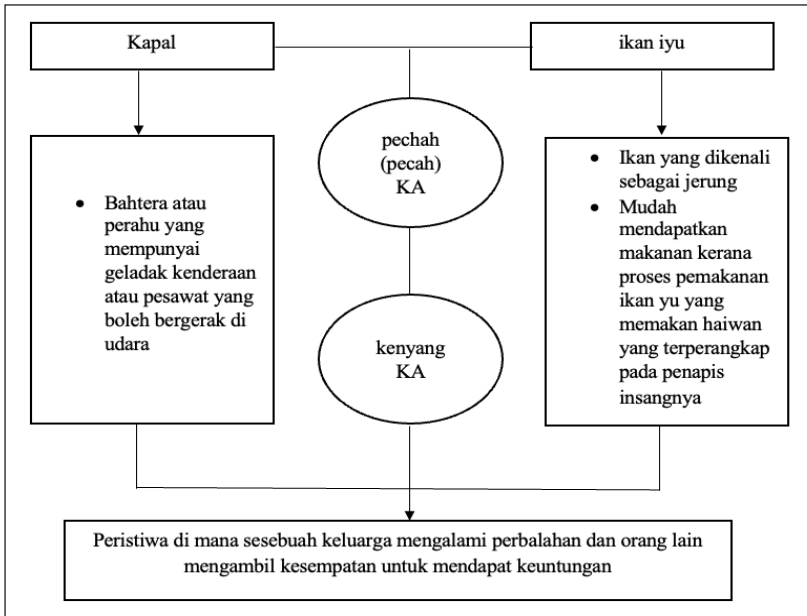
Kapal

ikan iyu

pechah (pecah) KA

kenyang KA

• Bahtera atau perahu yang mempunyai geladak kenderaan atau pesawat yang boleh bergerak di udara

• Ikan yang dikenali sebagai jerung
• Mudah mendapatkan makanan kerana proses pemakanan ikan yu yang memakan haiwan yang terperangkap pada penapis insangnya

Peristiwa di mana sesebuah keluarga mengalami perbalahan dan orang lain mengambil kesempatan untuk mendapat keuntungan